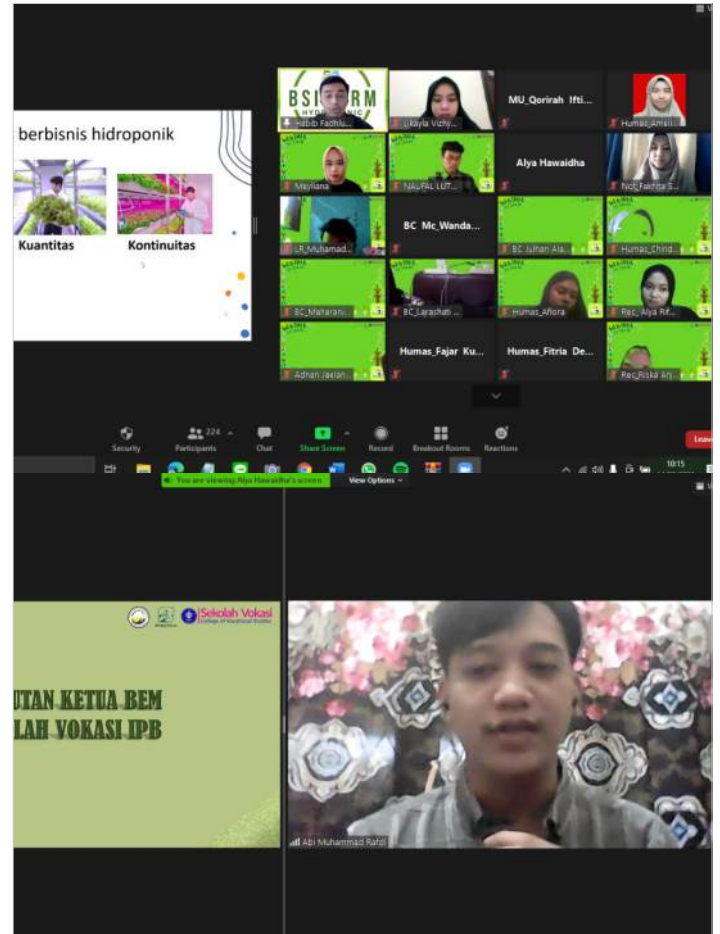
berbisnis hidroponik

Kuantitas

Kontinuitas

BSI FARM HYDROPONIC

Habib Fadhlu...

Lilayla Vizhy...

MU_Qorirah Ifti...

Humas_Amali...

Meyliana

NAUFAL LUT...

Alya Hawaidha

NOl_Fakhita S...

LR_Muhamad...

BC_Mc_Wanda...

BC_Julhan Ala...

Humas_Chind...

BC_Maharani...

BC_Larashati...

Humas_Aflora

Rec_Alya Rif...

Adhan Jaelan...

Humas_Fajar Ku...

Humas_Fitria De...

Rec_Riska Anj...

Security

224 Participants

Chat

Share Screen

Record

Breakout Rooms

Reactions

Leave

10:15

You are viewing Alya Hawaidha's screen

View Options

Sekolah Vokasi College of Vocational Studies

UTAN KETUA BEM
LAH VOKASI IPB

Abi Muhammad Rafdi